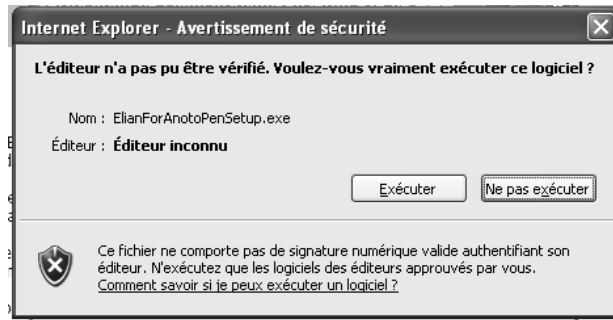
Internet Explorer - Avertissement de sécurité

L'éditeur n'a pas pu être vérifié. Voulez-vous vraiment exécuter ce logiciel ?

Nom : ElianForAnotoPenSetup.exe

Éditeur : Éditeur inconnu

Exécuter

Ne pas exécuter

Ce fichier ne comporte pas de signature numérique valide authentifiant son éditeur. N'exécutez que les logiciels des éditeurs approuvés par vous. Comment savoir si je peux exécuter un logiciel ?